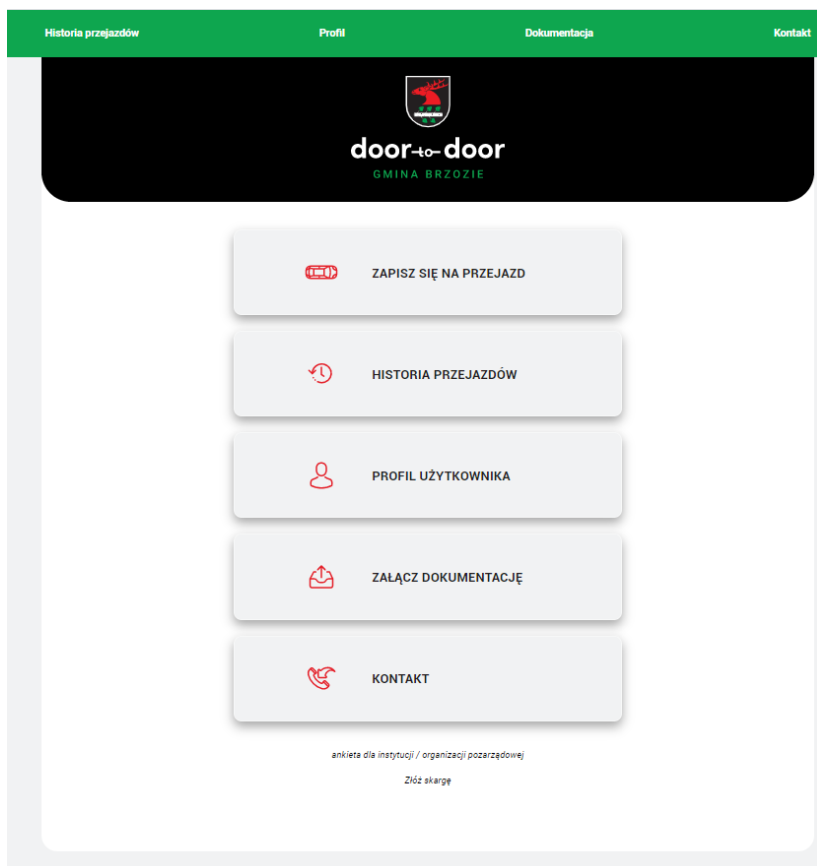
Historia przejazdów Profil Dokumentacja Kontakt

door-to-door
GMINA BRZOZIE

ZAPISZ SIĘ NA PRZEJAZD

HISTORIA PRZEJAZDÓW

PROFIL UŻYTKOWNIKA

ZAŁĄCZ DOKUMENTACJĘ

KONTAKT

ankieta dla instytucji / organizacji pozarządowej

Złóż skargę